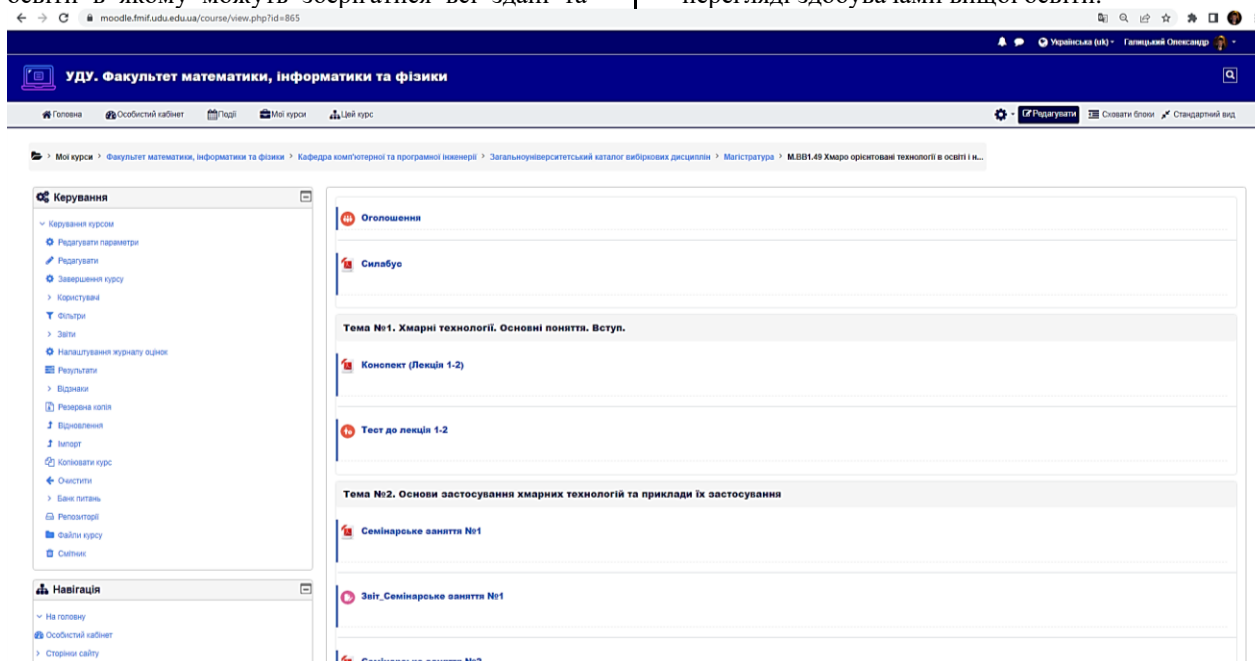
освіти в якому можуть зберігатися всі здані та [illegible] перегляді здобувачами вищої освіти.

moodle.fmif.udu.edu.ua/course/view.php?id=865

Українська (uk) Галицький Олександр

УДУ. Факультет математики, інформатики та фізики

Головна Особистий кабінет Події Мої курси Цей курс

Редагувати Сховати блоки Стандартний вид

Мої курси > Факультет математики, інформатики та фізики > Кафедра комп'ютерної та програмної інженерії > Загальноуніверситетський каталог вибіркових дисциплін > Магістратура > М.ВВ1.49 Хмаро орієнтовані технології в освіті і н...

Керування

Керування курсом
Редагувати параметри
Редагувати
Завершення курсу
Користувачі
Фільтри
Звіти
Налаштування журналу оцінок
Результати
Відзнаки
Резервна копія
Відновлення
Імпорт
Копіювати курс
Очистити
Банк питань
Репозиторії
Файли курсу
Смітник

Навігація

На головну
Особистий кабінет
Сторінки сайту

Оголошення

Силабус

Тема №1. Хмарні технології. Основні поняття. Вступ.

Конспект (Лекція 1-2)

Тест до лекція 1-2

Тема №2. Основи застосування хмарних технологій та приклади їх застосування

Семінарське заняття №1

Звіт_Семінарське заняття №1

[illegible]